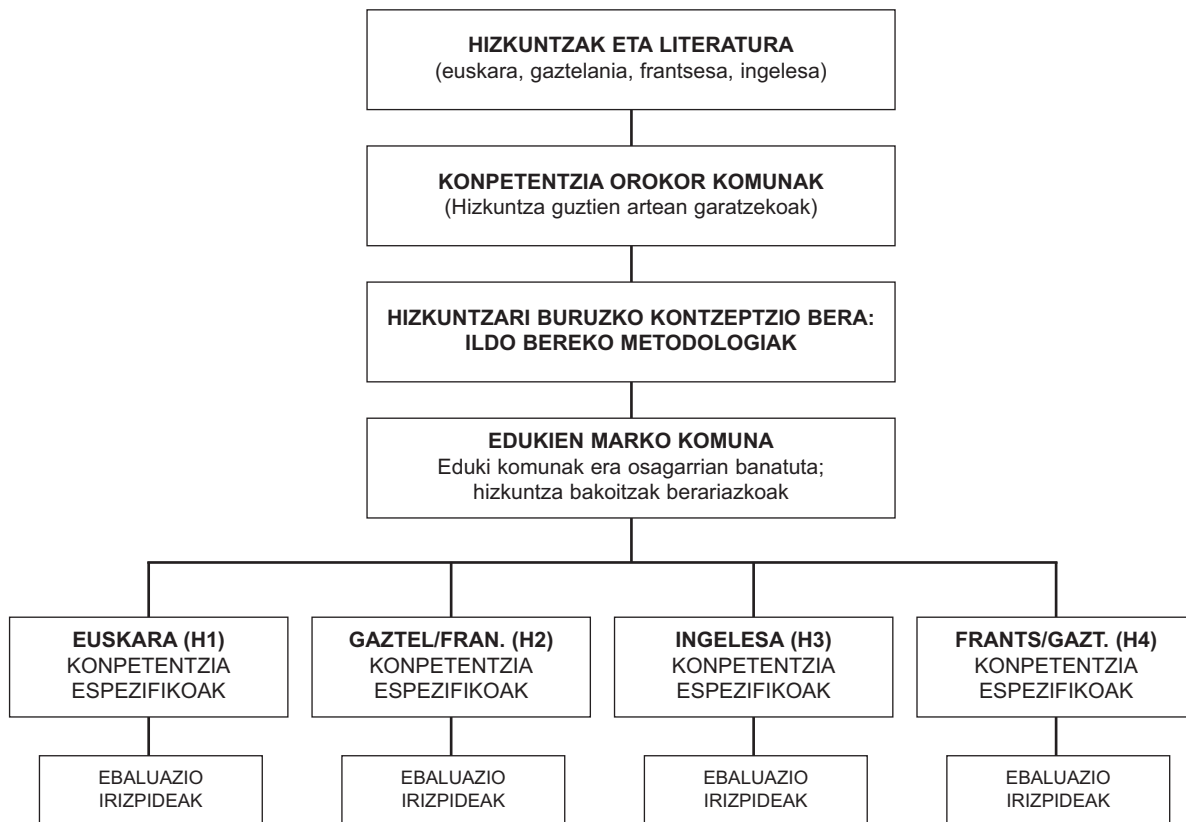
HIZKUNTZAK ETA LITERATURA
(euskara, gaztelania, frantsesa, ingelesa)

KONPETENTZIA OROKOR KOMUNAK
(Hizkuntza guztien artean garatzekoak)

HIZKUNTZARI BURUZKO KONTZEPTZIO BERA:
ILDO BEREKO METODOLOGIAK

EDUKIEN MARKO KOMUNA
Eduki komunak era osagarrian banatuta;
hizkuntza bakoitzak berariazkoak

EUSKARA (H1)
KONPETENTZIA
ESPEZIFIKOAK

GAZTEL/FRAN. (H2)
KONPETENTZIA
ESPEZIFIKOAK

INGELESA (H3)
KONPETENTZIA
ESPEZIFIKOAK

FRANTS/GAZT. (H4)
KONPETENTZIA
ESPEZIFIKOAK

EBALUAZIO
IRIZPIDEAK

EBALUAZIO
IRIZPIDEAK

EBALUAZIO
IRIZPIDEAK

EBALUAZIO
IRIZPIDEAK